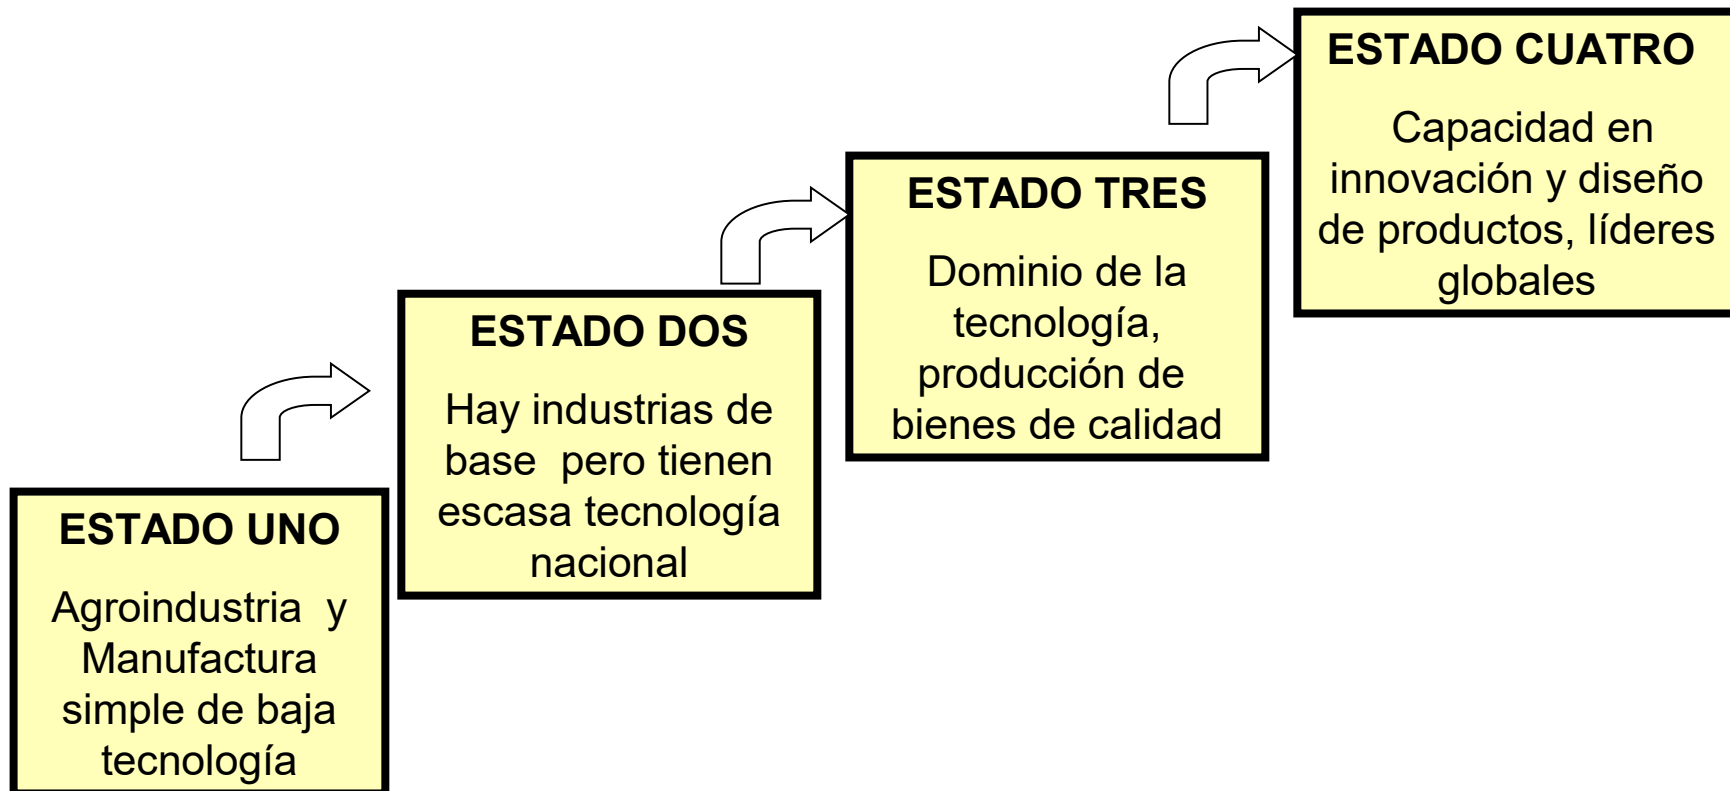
ESTADO UNO

Agroindustria y Manufactura simple de baja tecnología

ESTADO DOS

Hay industrias de base pero tienen escasa tecnología nacional

ESTADO TRES

Dominio de la tecnología, producción de bienes de calidad

ESTADO CUATRO

Capacidad en innovación y diseño de productos, líderes globales